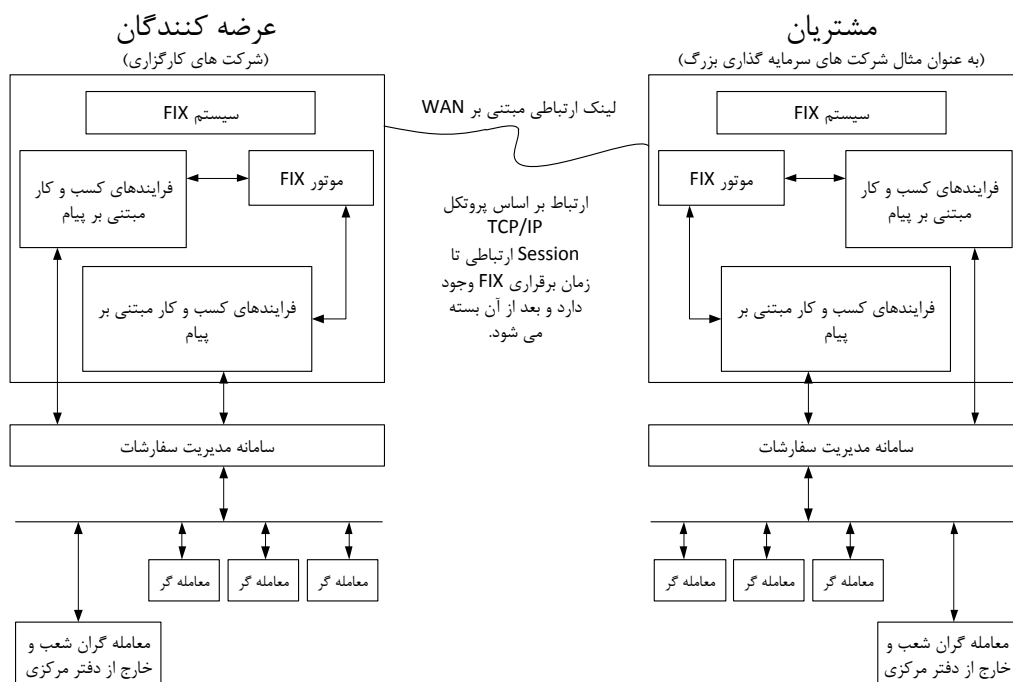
مشتریان
(به عنوان مثال شرکت های سرمایه گذاری بزرگ)

سیستم FIX

فرایندهای کسب و کار مبتنی بر پیام

موتور FIX

فرایندهای کسب و کار مبتنی بر پیام

سامانه مدیریت سفارشات

معامله گر
معامله گر
معامله گر

معامله گران شعب و خارج از دفتر مرکزی

لینک ارتباطی مبتنی بر WAN

ارتباط بر اساس پروتکل TCP/IP
Session ارتباطی تا زمان برقراری FIX وجود دارد و بعد از آن بسته می شود.

عرضه کنندگان
(شرکت های کارگزاری)

سیستم FIX

موتور FIX

فرایندهای کسب و کار مبتنی بر پیام

فرایندهای کسب و کار مبتنی بر پیام

سامانه مدیریت سفارشات

معامله گر
معامله گر
معامله گر

معامله گران شعب و خارج از دفتر مرکزی